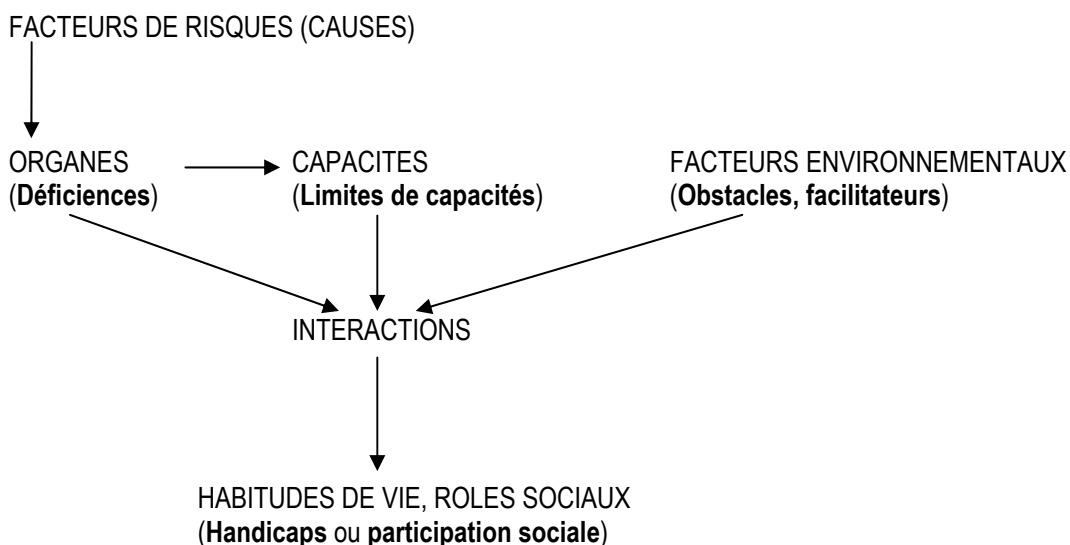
FACTEURS DE RISQUES (CAUSES)

ORGANES
(**Déficiences**)

CAPACITES
(**Limites de capacités**)

FACTEURS ENVIRONNEMENTAUX
(**Obstacles, facilitateurs**)

INTERACTIONS

HABITUDES DE VIE, ROLES SOCIAUX
(**Handicaps** ou **participation sociale**)